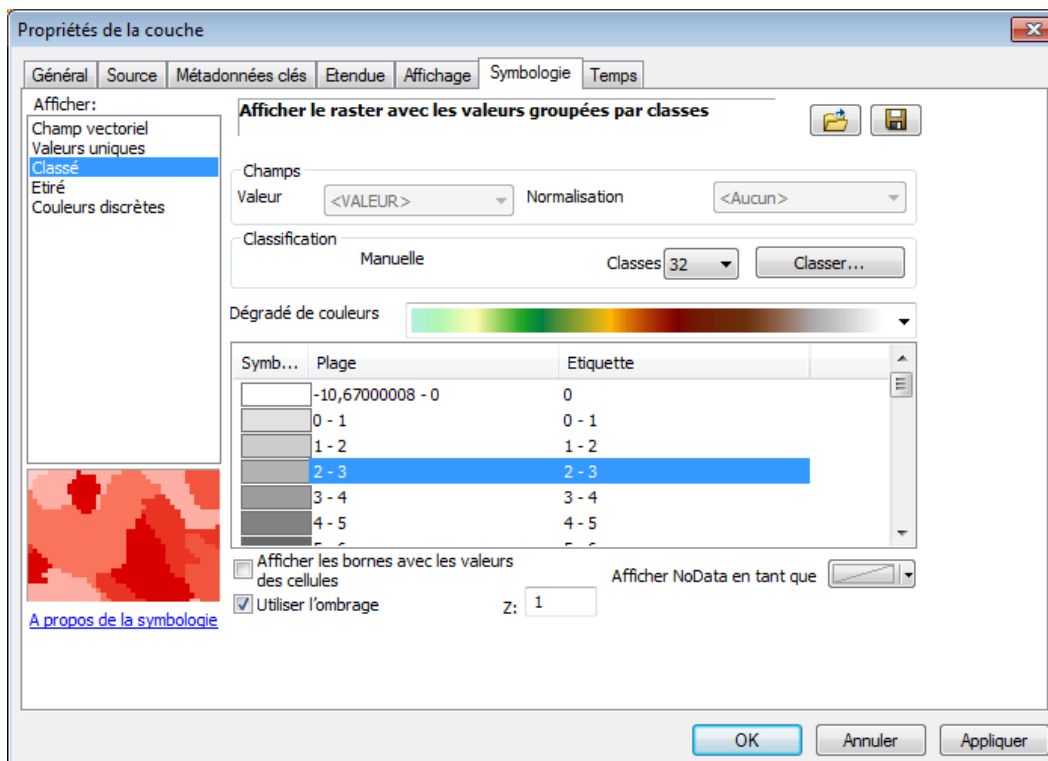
Propriétés de la couche

Général | Source | Métadonnées clés | Etendue | Affichage | Symbologie | Temps

Afficher:
Champ vectoriel
Valeurs uniques
Classé
Etiré
Couleurs discrètes

Afficher le raster avec les valeurs groupées par classes

Champs
Valeur <VALEUR>
Normalisation <Aucun>

Classification
Manuelle
Classes 32
Classer...

Dégradé de couleurs

| Symb... | Plage | Etiquette |
|---|---|---|
| | -10,67000008 - 0 | 0 |
| | 0 - 1 | 0 - 1 |
| | 1 - 2 | 1 - 2 |
| | 2 - 3 | 2 - 3 |
| | 3 - 4 | 3 - 4 |
| | 4 - 5 | 4 - 5 |
| | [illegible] | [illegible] |

Afficher les bornes avec les valeurs des cellules
Utiliser l'ombrage
Z: 1
Afficher NoData en tant que

A propos de la symbologie

OK
Annuler
Appliquer